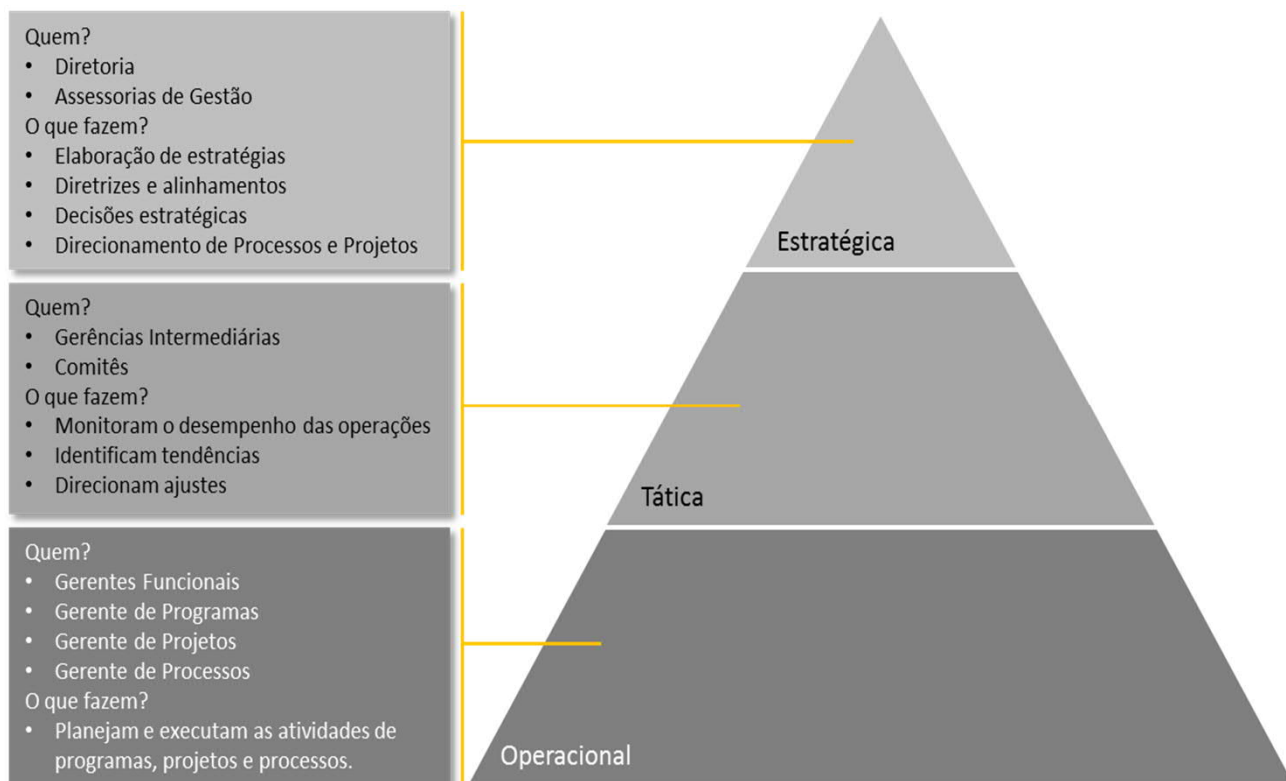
Quem?
• Diretoria
• Assessorias de Gestão
O que fazem?
• Elaboração de estratégias
• Diretrizes e alinhamentos
• Decisões estratégicas
• Direcionamento de Processos e Projetos

Estratégica

Quem?
• Gerências Intermediárias
• Comitês
O que fazem?
• Monitoram o desempenho das operações
• Identificam tendências
• Direcionam ajustes

Tática

Quem?
• Gerentes Funcionais
• Gerente de Programas
• Gerente de Projetos
• Gerente de Processos
O que fazem?
• Planejam e executam as atividades de programas, projetos e processos.

Operacional